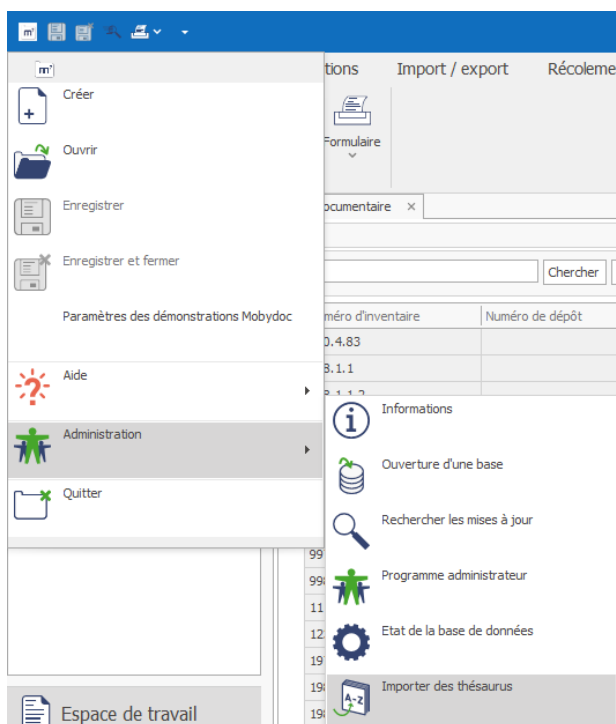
m³

Créer

Ouvrir

Enregistrer

Enregistrer et fermer

Paramètres des démonstrations Mobydoc

Aide

Administration

Quitter

tions Import / export Récoleme

Formulaire

ocumentaire ×

Chercher

méro d'inventaire | Numéro de dépôt

0.4.83

8.1.1

Informations

Ouverture d'une base

Rechercher les mises à jour

Programme administrateur

Etat de la base de données

Importer des thésaurus

A-Z

Espace de travail